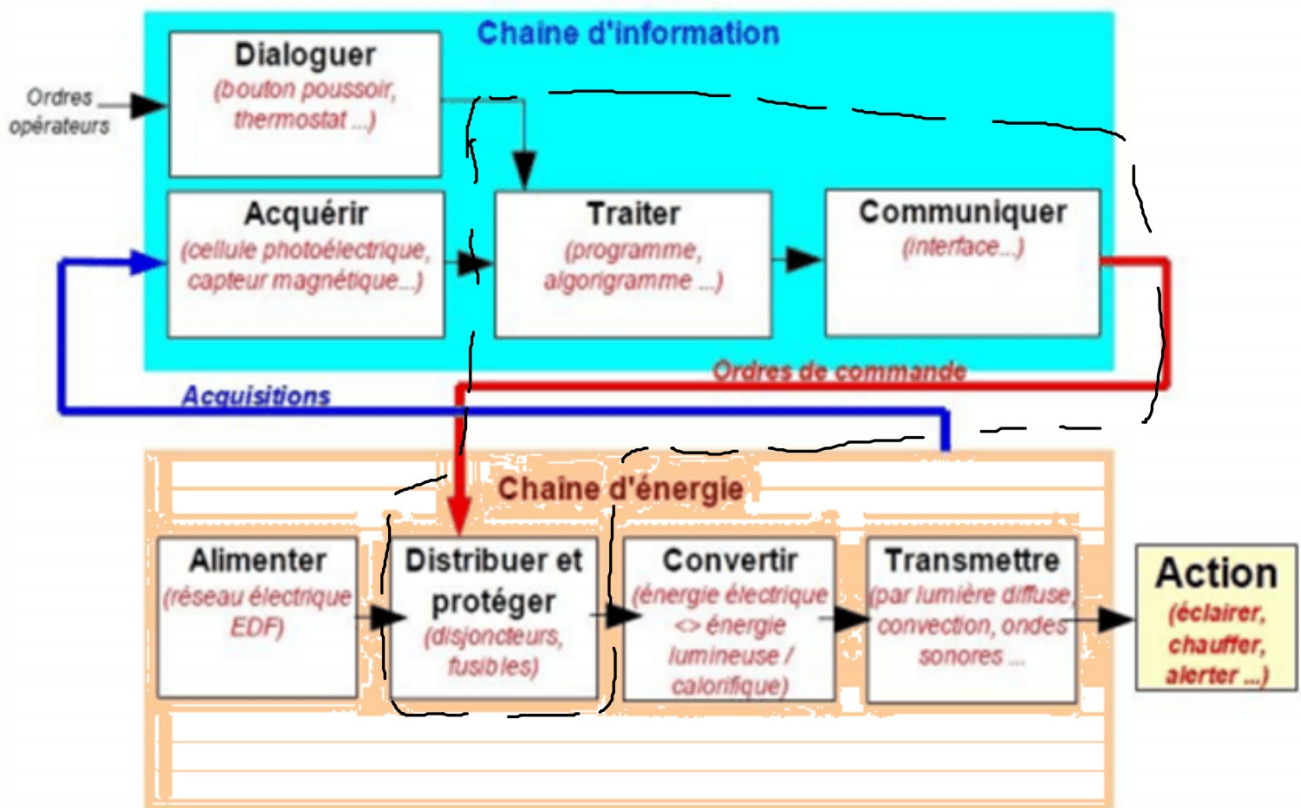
Chaine d'information

Ordres opérateurs

Dialoguer
(bouton poussoir, thermostat ...)

Acquérir
(cellule photoélectrique, capteur magnétique...)

Traiter
(programme, algorigramme ...)

Communiquer
(interface...)

Ordres de commande

Acquisitions

Chaine d'énergie

Alimenter
(réseau électrique EDF)

Distribuer et protéger
(disjoncteurs, fusibles)

Convertir
(énergie électrique <> énergie lumineuse / calorifique)

Transmettre
(par lumière diffuse, convection, ondes sonores ...

Action
(éclairer, chauffer, alerter ...)